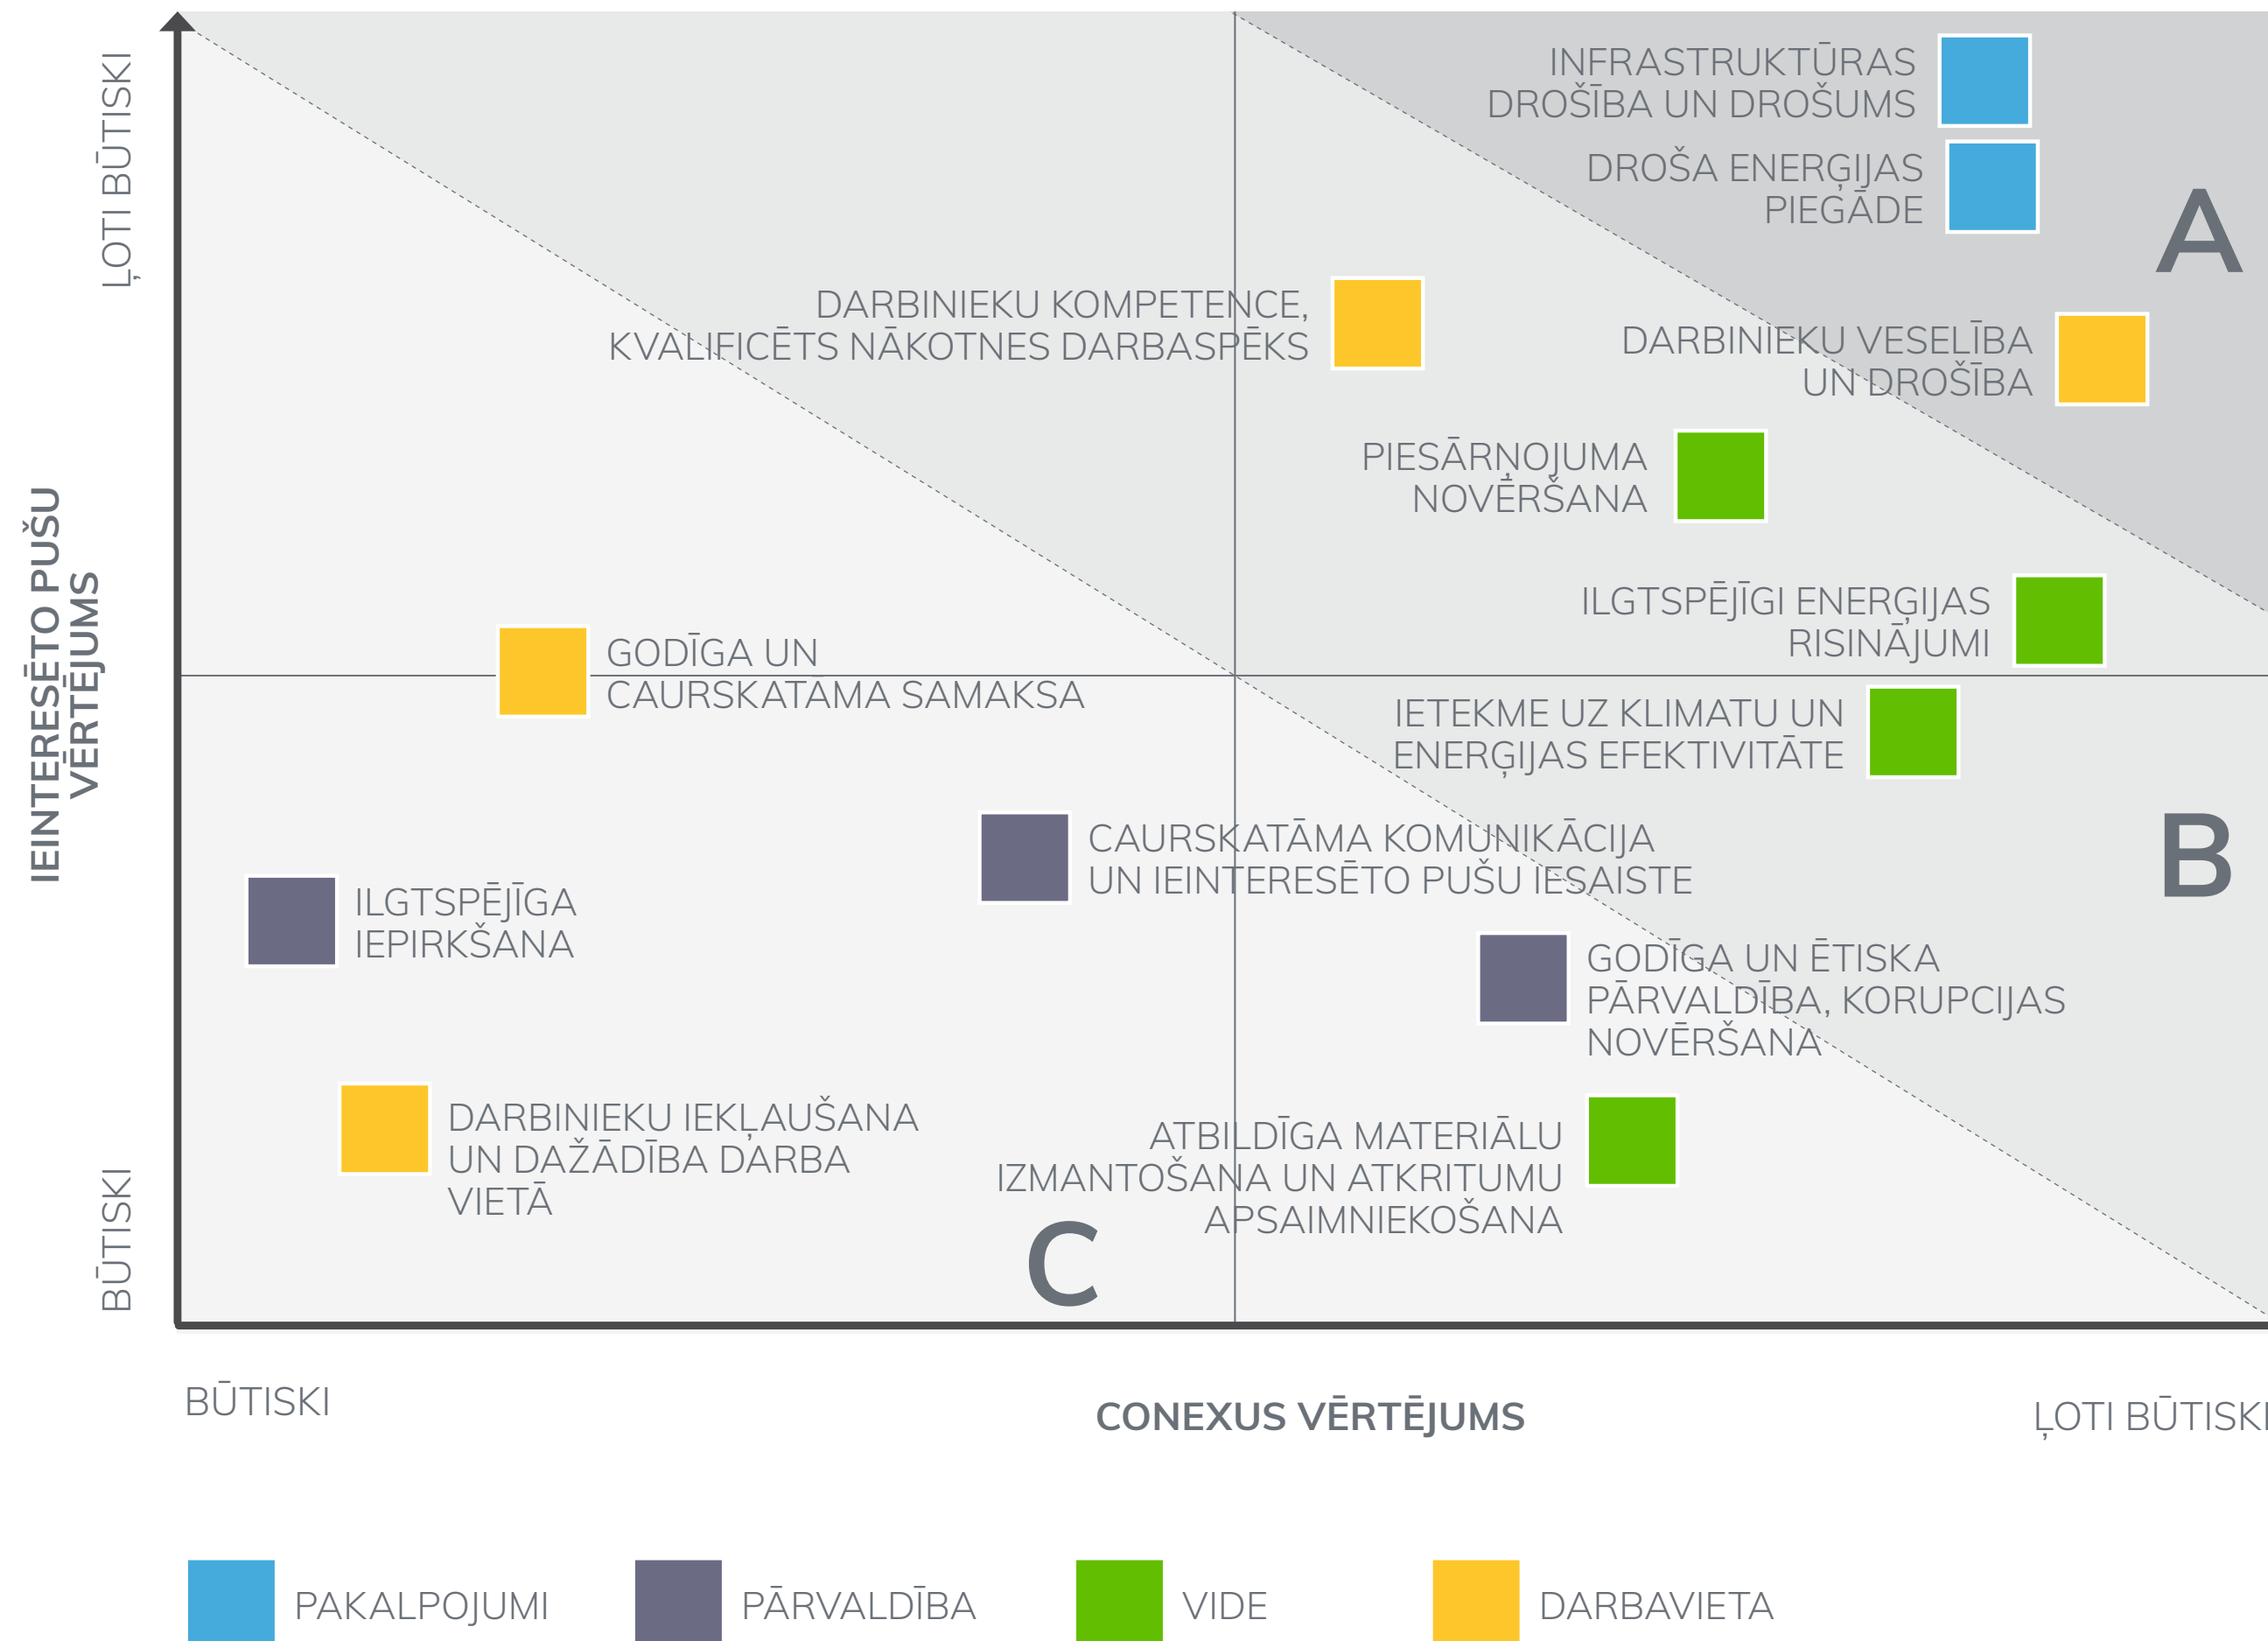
ĻOTI BŪTISKI

IEINTERESĒTO PUŠU VĒRTĒJUMS

BŪTISKI

INFRASTRUKTŪRAS DROŠĪBA UN DROŠUMS

DROŠA ENERĢIJAS PIEGĀDE

A

DARBINIEKU KOMPETENCE, KVALIFICĒTS NĀKOTNES DARBASPĒKS

DARBINIEKU VESELĪBA UN DROŠĪBA

PIESĀRŅOJUMA NOVĒRŠANA

ILGTSPĒJĪGI ENERĢIJAS RISINĀJUMI

GODĪGA UN CAURSKATAMA SAMAKSA

IETEKME UZ KLIMATU UN ENERĢIJAS EFEKTIVITĀTE

CAURSKATĀMA KOMUNIKĀCIJA UN IEINTERESĒTO PUŠU IESAISTE

B

ILGTSPĒJĪGA IEPIRKŠANA

GODĪGA UN ĒTISKA PĀRVALDĪBA, KORUPCIJAS NOVĒRŠANA

DARBINIEKU IEKĻAUŠANA UN DAŽĀDĪBA DARBA VIETĀ

ATBILDĪGA MATERIĀLU IZMANTOŠANA UN ATKRITUMU APSAIMNIEKOŠANA

C

BŪTISKI

CONEXUS VĒRTĒJUMS

ĻOTI BŪTISKI

PAKALPOJUMI

PĀRVALDĪBA

VIDE

DARBAVIETA